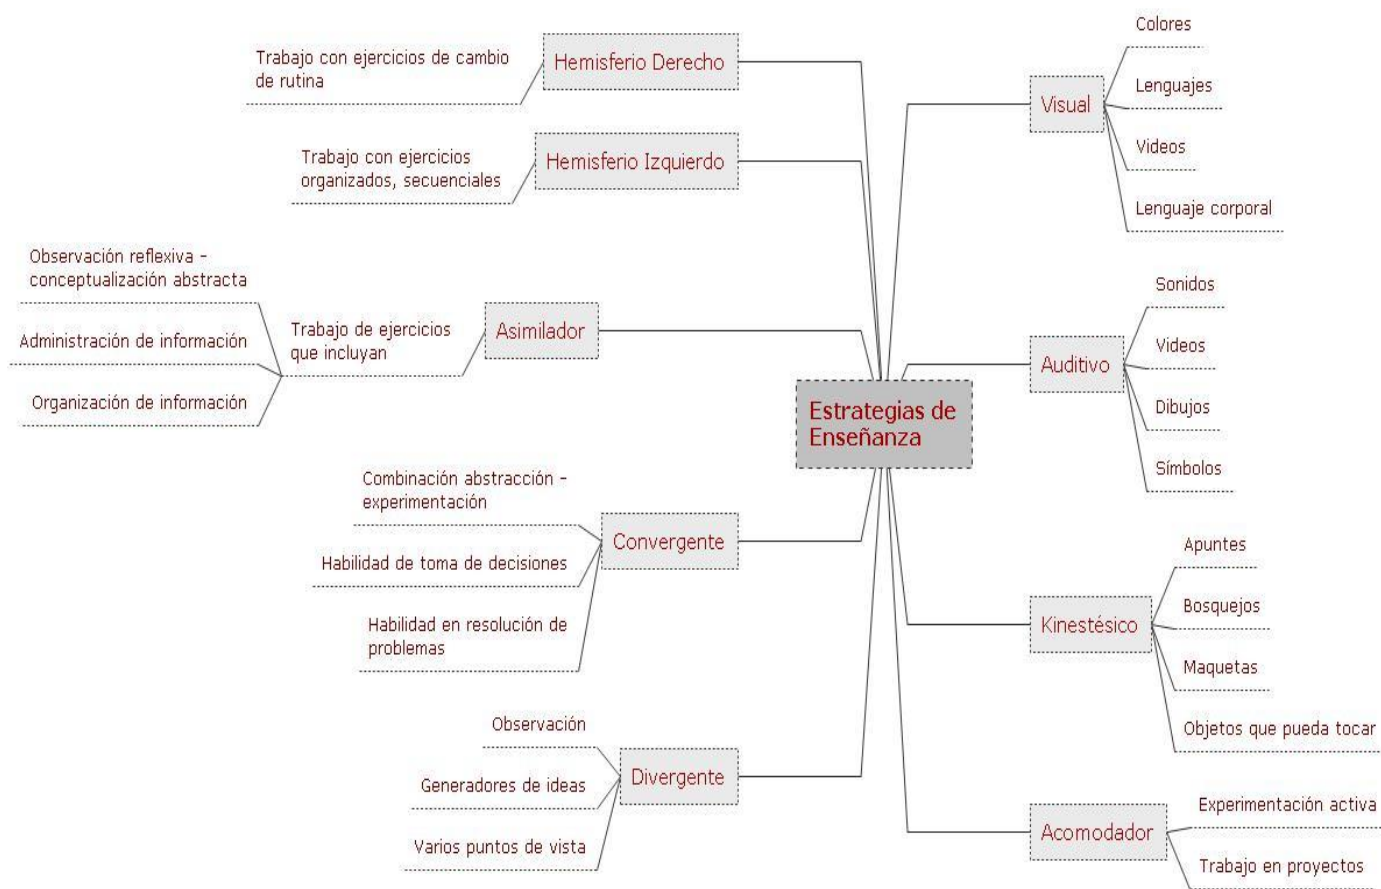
Estrategias de Enseñanza

Hemisferio Derecho
Trabajo con ejercicios de cambio de rutina

Hemisferio Izquierdo
Trabajo con ejercicios organizados, secuenciales

Asimilador
Trabajo de ejercicios que incluyan
Observación reflexiva - conceptualización abstracta
Administración de información
Organización de información

Convergente
Combinación abstracción - experimentación
Habilidad de toma de decisiones
Habilidad en resolución de problemas

Divergente
Observación
Generadores de ideas
Varios puntos de vista

Visual
Colores
Lenguajes
Videos
Lenguaje corporal

Auditivo
Sonidos
Videos
Dibujos
Símbolos

Kinestésico
Apuntes
Bosquejos
Maquetas
Objetos que pueda tocar

Acomodador
Experimentación activa
Trabajo en proyectos